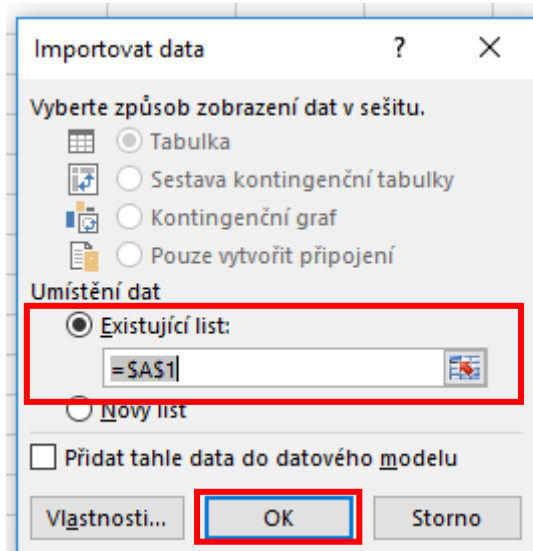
Importovat data

?

Vyberte způsob zobrazení dat v sešitu.

Tabulka

Sestava kontingenční tabulky

Kontingenční graf

Pouze vytvořit připojení

Umístění dat

Existující list:

=$A$1

Nový list

Přidat tahle data do datového modelu

Vlastnosti...

OK

Storno